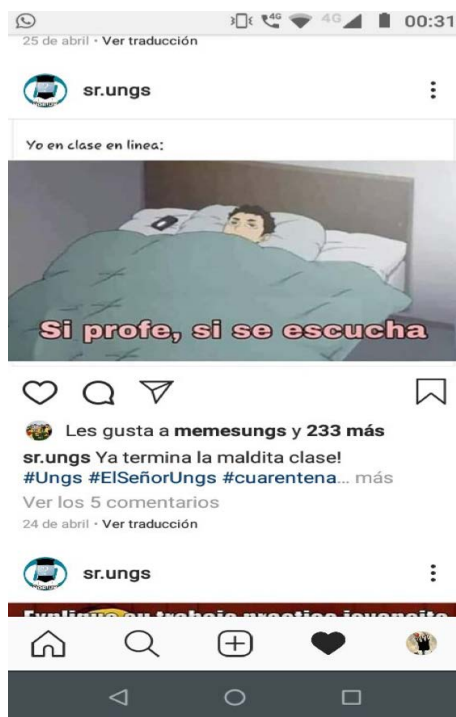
4G 4G 00:31
25 de abril · Ver traducción

sr.ungs

Yo en clase en linea:

Si profe, si se escucha

Les gusta a memesungs y 233 más
sr.ungs Ya termina la maldita clase! #Ungs #ElSeñorUngs #cuarentena... más
Ver los 5 comentarios
24 de abril · Ver traducción

sr.ungs

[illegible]